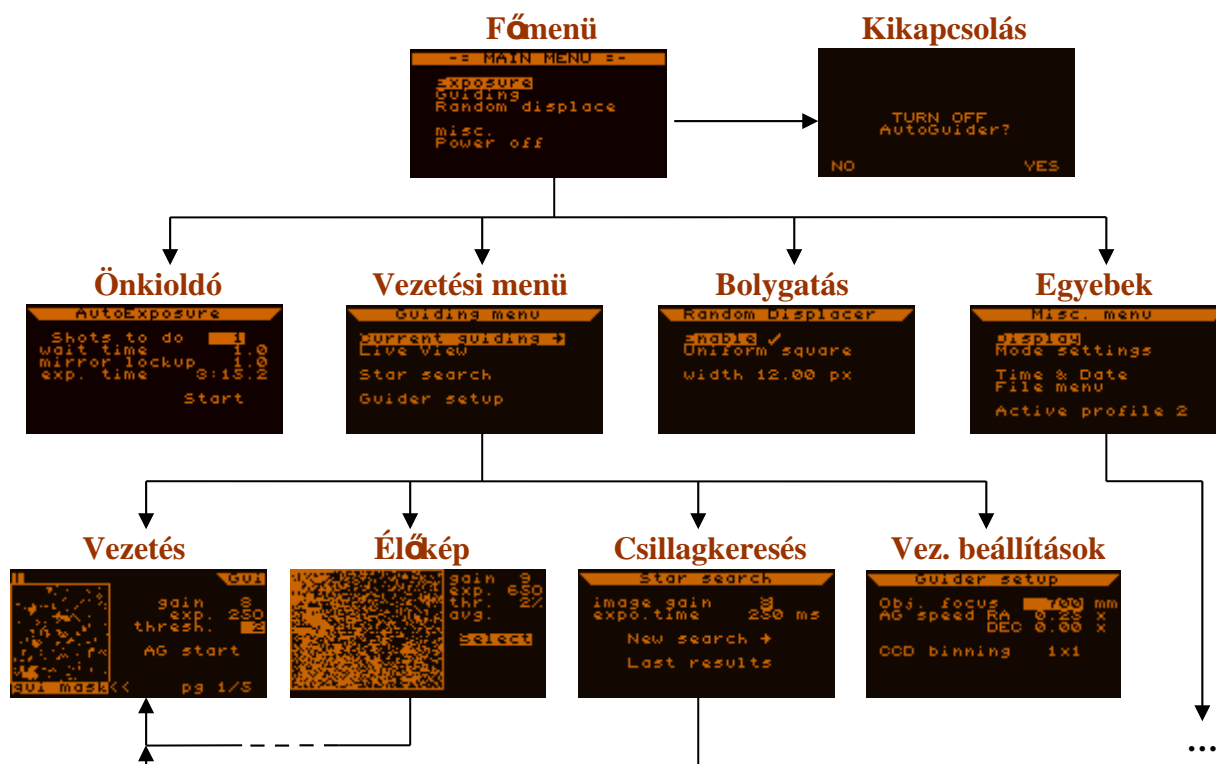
Főmenü

-= MAIN MENU =-
Exposure
Guiding
Random displace
misc.
Power off

Kikapcsolás

TURN OFF
AutoGuider?
NO
YES

Önkioldó

AutoExposure
Shots to do 1
wait time 1.0
mirror lockup 1.0
exp. time 3:15.2
Start

Vezetési menü

Guiding menu
Current guiding →
Live View
Star search
Guider setup

Bolygatás

Random Displacer
Enable ✓
Uniform square
width 12.00 px

Egyebek

Misc. menu
Display
Mode settings
Time & Date
File menu
Active profile 2

Vezetés

Gui
gain 8
exp. 250
thresh. 2
AG start
gui mask<<
pg 1/5

Élőkép

gain 9
exp. 650
thr. 2%
avg.
Select

Csillagkeresés

Star search
image gain 8
expo.time 250 ms
New search →
Last results

Vez. beállítások

Guider setup
Obj. focus 700 mm
AG speed RA 0.25 x
DEC 0.00 x
CCD binning 1x1

...